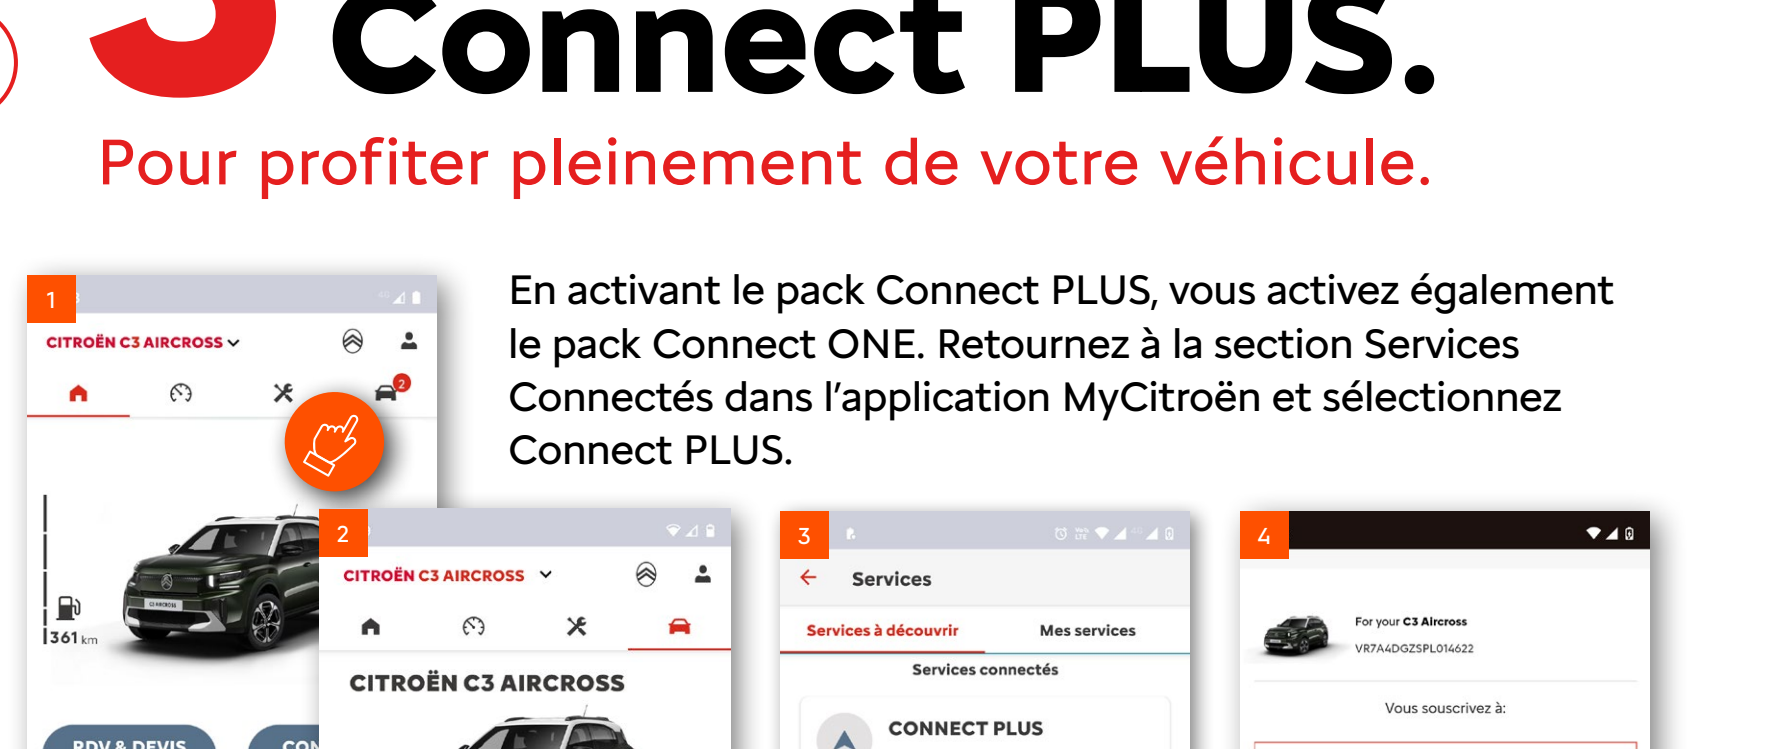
Connect PLUS.

Pour profiter pleinement de votre véhicule.

1
CITROËN C3 AIRCROSS
2
361 km
RDV & DEVIS

En activant le pack Connect PLUS, vous activez également le pack Connect ONE. Retournez à la section Services Connectés dans l'application MyCitroën et sélectionnez Connect PLUS.

2
CITROËN C3 AIRCROSS
CITROËN C3 AIRCROSS

3
Services
Services à découvrir
Mes services
Services connectés
CONNECT PLUS

4
For your C3 Aircross
VR7A4DGZSPL014622
Vous souscrivez à: